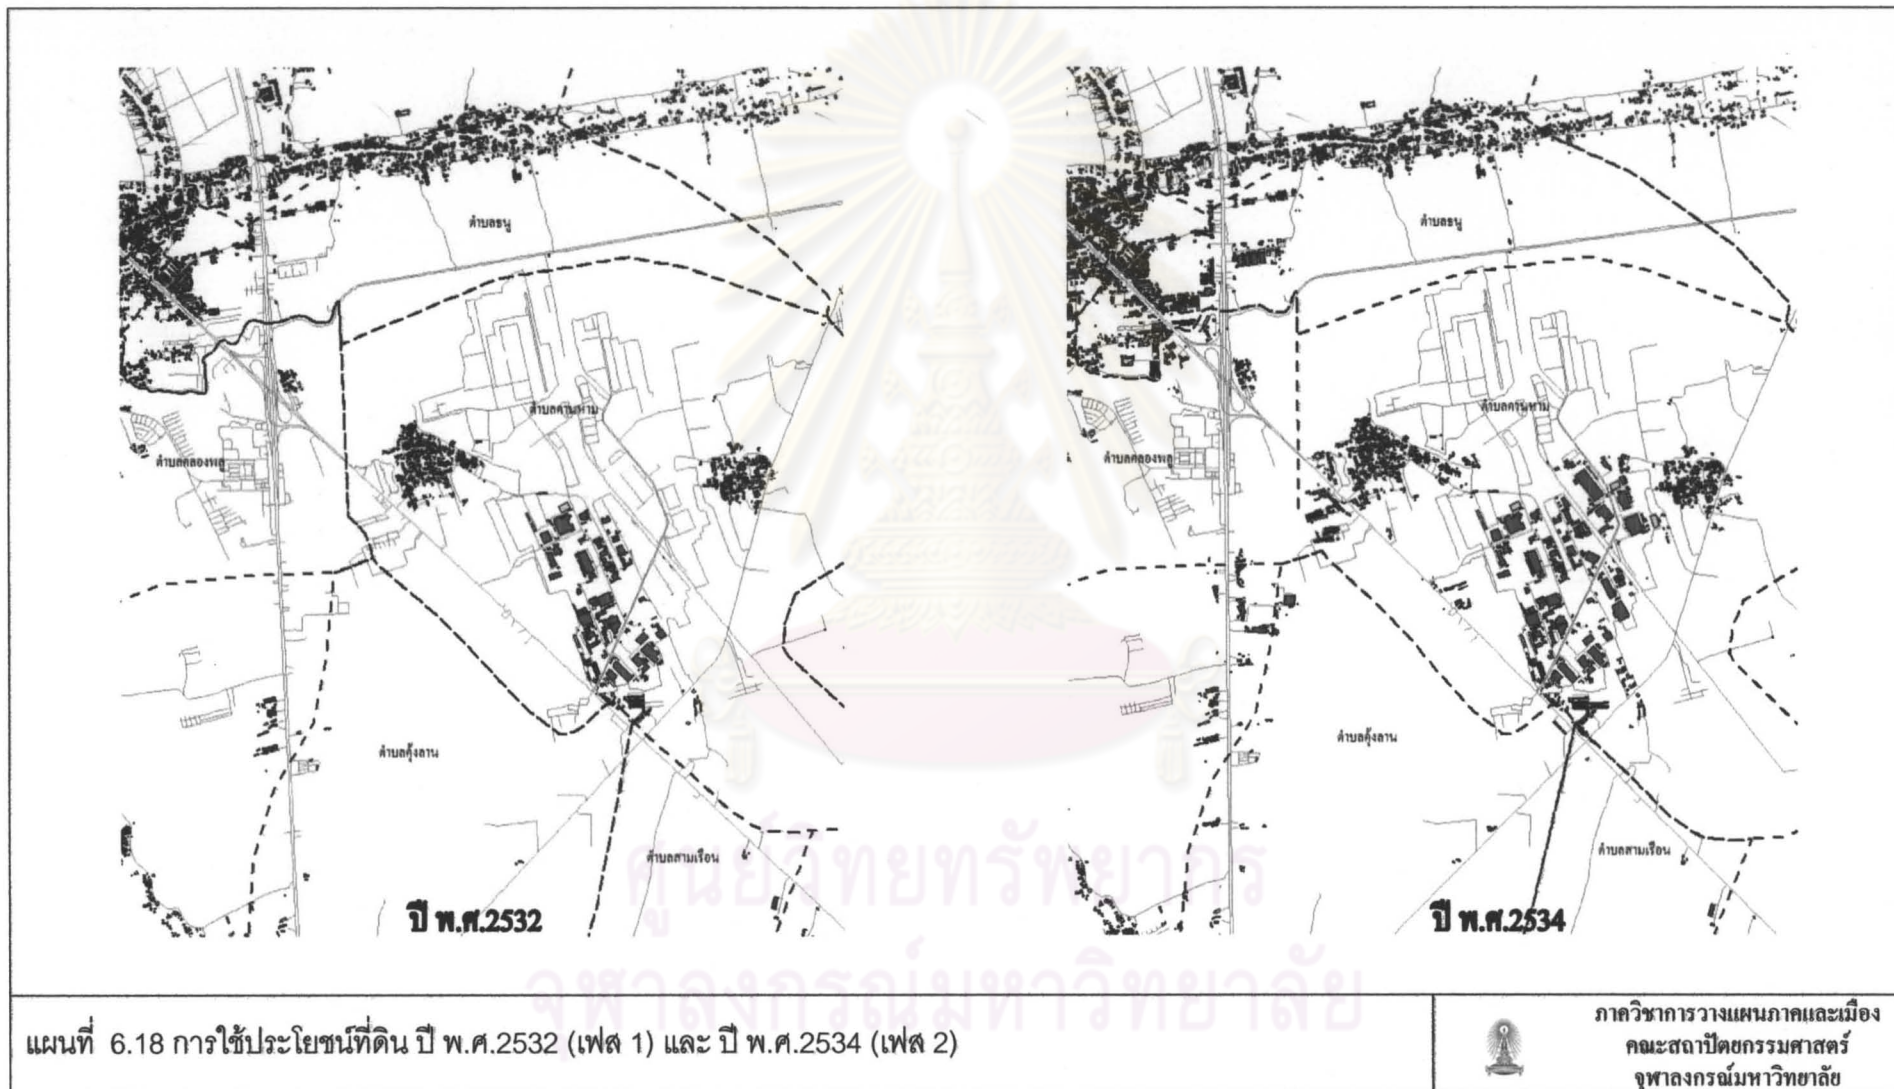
ตำบลธนู

ตำบลคานหาม

ตำบลคลองพลู

ตำบลคุ้งลาน

ตำบลสามเรือน

ปี พ.ศ.2532

ตำบลธนู

ตำบลคานหาม

ตำบลคลองพลู

ตำบลคุ้งลาน

ตำบลสามเรือน

ปี พ.ศ.2534

ศูนย์วิทยทรัพยากร
จุฬาลงกรณ์มหาวิทยาลัย

แผนที่ 6.18 การใช้ประโยชน์ที่ดิน ปี พ.ศ.2532 (เฟส 1) และ ปี พ.ศ.2534 (เฟส 2)

ภาควิชาการวางแผนภาคและเมือง
คณะสถาปัตยกรรมศาสตร์
จุฬาลงกรณ์มหาวิทยาลัย